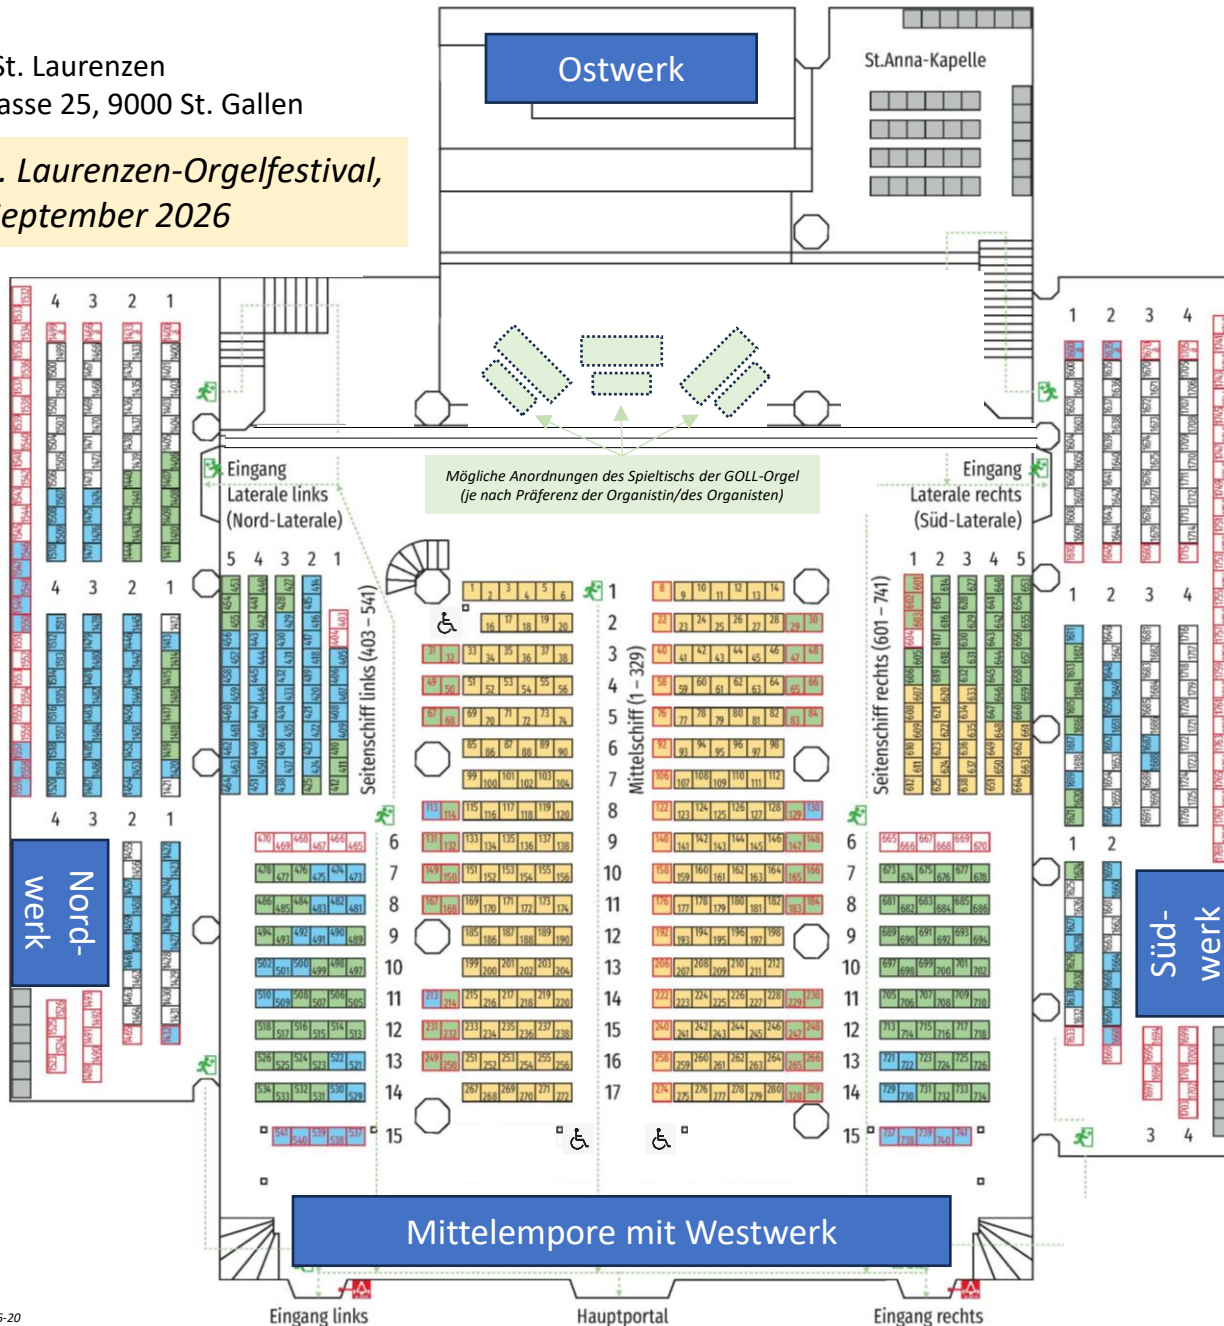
St. Laurenzen
asse 25, 9000 St. Gallen

. Laurenzen-Orgelfestival, eptember 2026

Ostwerk

St.Anna-Kapelle

Mögliche Anordnungen des Spieltischs der GOLL-Orgel
(je nach Präferenz der Organistin/des Organisten)

Eingang
Laterale links
(Nord-Laterale)

Eingang
Laterale rechts
(Süd-Laterale)

Seitenschiff links (403 – 541)

Mittelschiff (1 – 329)

Seitenschiff rechts (601 – 741)

Nord-werk

Süd-werk

Mittelempore mit Westwerk

Eingang links

Hauptportal

Eingang rechts

6-20